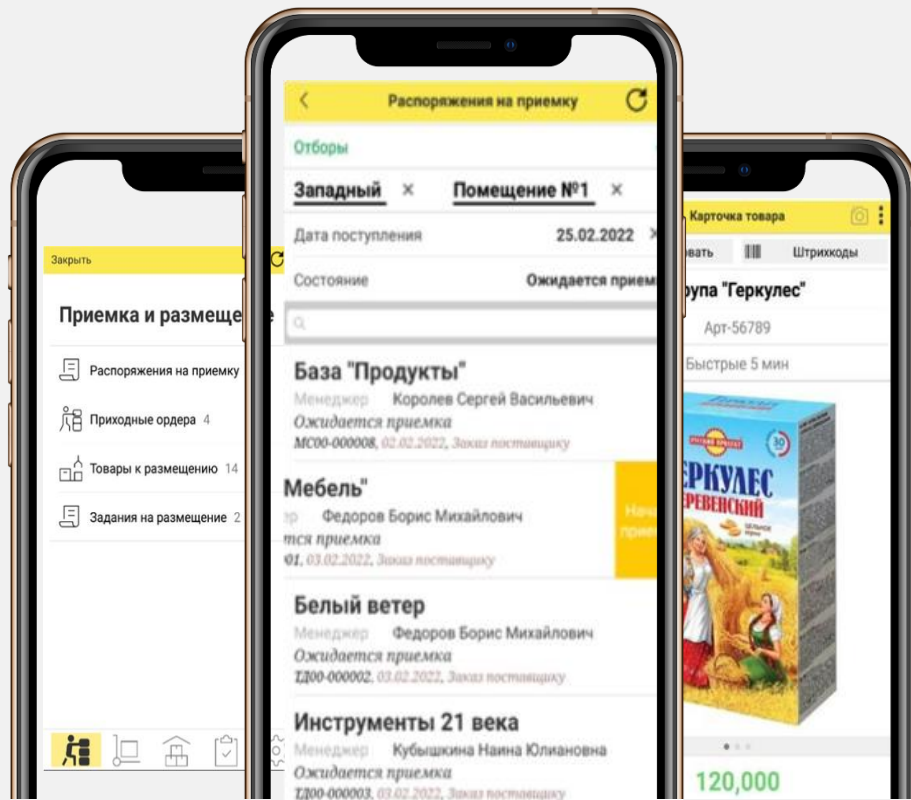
Закрыть

Приемка и размеще

Распоряжения на приемку

Приходные ордера 4

Товары к размещению 14

Задания на размещение 2

Распоряжения на приемку

Отборы

Западный ×

Помещение №1 ×

Дата поступления 25.02.2022

Состояние Ожидается прием

База "Продукты"

Менеджер Королев Сергей Васильевич

Ожидается приемка

МС00-000008, 02.02.2022, Заказ поставщику

Мебель"

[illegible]р Федоров Борис Михайлович

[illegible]ется приемка

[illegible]01, 03.02.2022, Заказ поставщику

Нач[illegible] прием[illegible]

Белый ветер

Менеджер Федоров Борис Михайлович

Ожидается приемка

ТД00-000002, 03.02.2022, Заказ поставщику

Инструменты 21 века

Менеджер Кубышкина Наина Юлиановна

Ожидается приемка

ТД00-000003, 03.02.2022, Заказ поставщику

Карточка товара

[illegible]вать

Штрихкоды

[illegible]упа "Геркулес"

Арт-56789

Быстрые 5 мин

ЕРКУЛЕС
ЕРЕВЕНСКИЙ

120,000